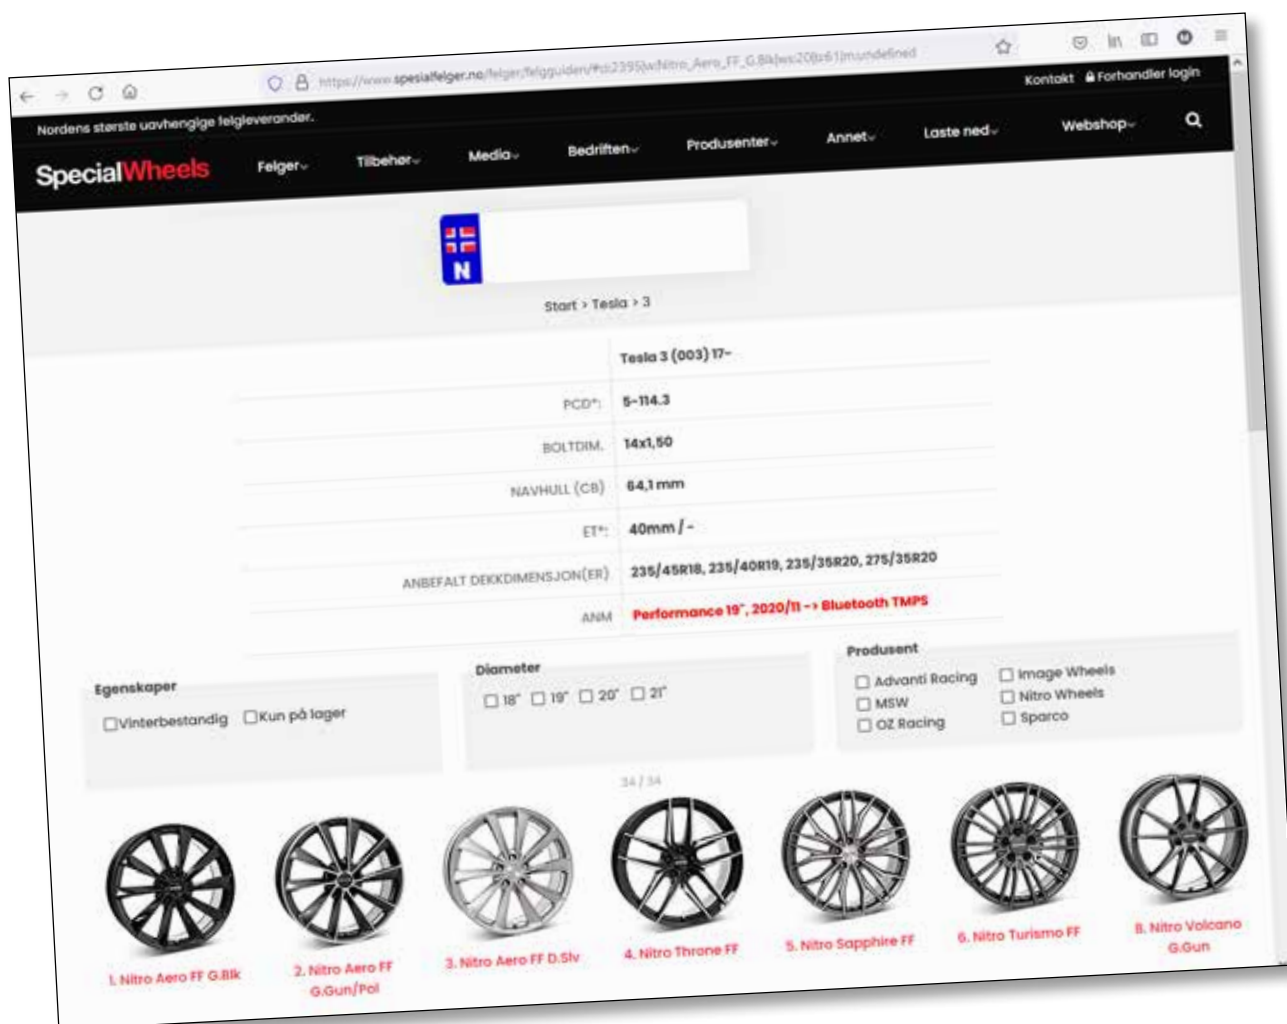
https://www.spesialfelger.no/felger/felgguiden/#ct2395|w:Nitro_Aero_FF_G.Blk|ws:20|b:61|m:undefined

Kontakt Forhandler login

Nordens største uavhengige felgleverandør.

SpecialWheels Felger Tilbehør Media Bedriften Produsenter Annet Laste ned Webshop

N

Start › Tesla › 3

| | Tesla 3 (003) 17- |
|---|---|
| PCD*: | 5-114.3 |
| BOLTDIM. | 14x1,50 |
| NAVHULL (CB) | 64,1 mm |
| ET*: | 40mm / - |
| ANBEFALT DEKKDIMENSJON(ER) | 235/45R18, 235/40R19, 235/35R20, 275/35R20 |
| ANM | Performance 19", 2020/11 -> Bluetooth TMPS |

Egenskaper
☐ Vinterbestandig ☐ Kun på lager

Diameter
☐ 18" ☐ 19" ☐ 20" ☐ 21"

Produsent
☐ Advanti Racing ☐ MSW ☐ OZ Racing ☐ Image Wheels ☐ Nitro Wheels ☐ Sparco

34 / 34

1. Nitro Aero FF G.Blk
2. Nitro Aero FF G.Gun/Pol
3. Nitro Aero FF D.Slv
4. Nitro Throne FF
5. Nitro Sapphire FF
6. Nitro Turismo FF
8. Nitro Volcano G.Gun